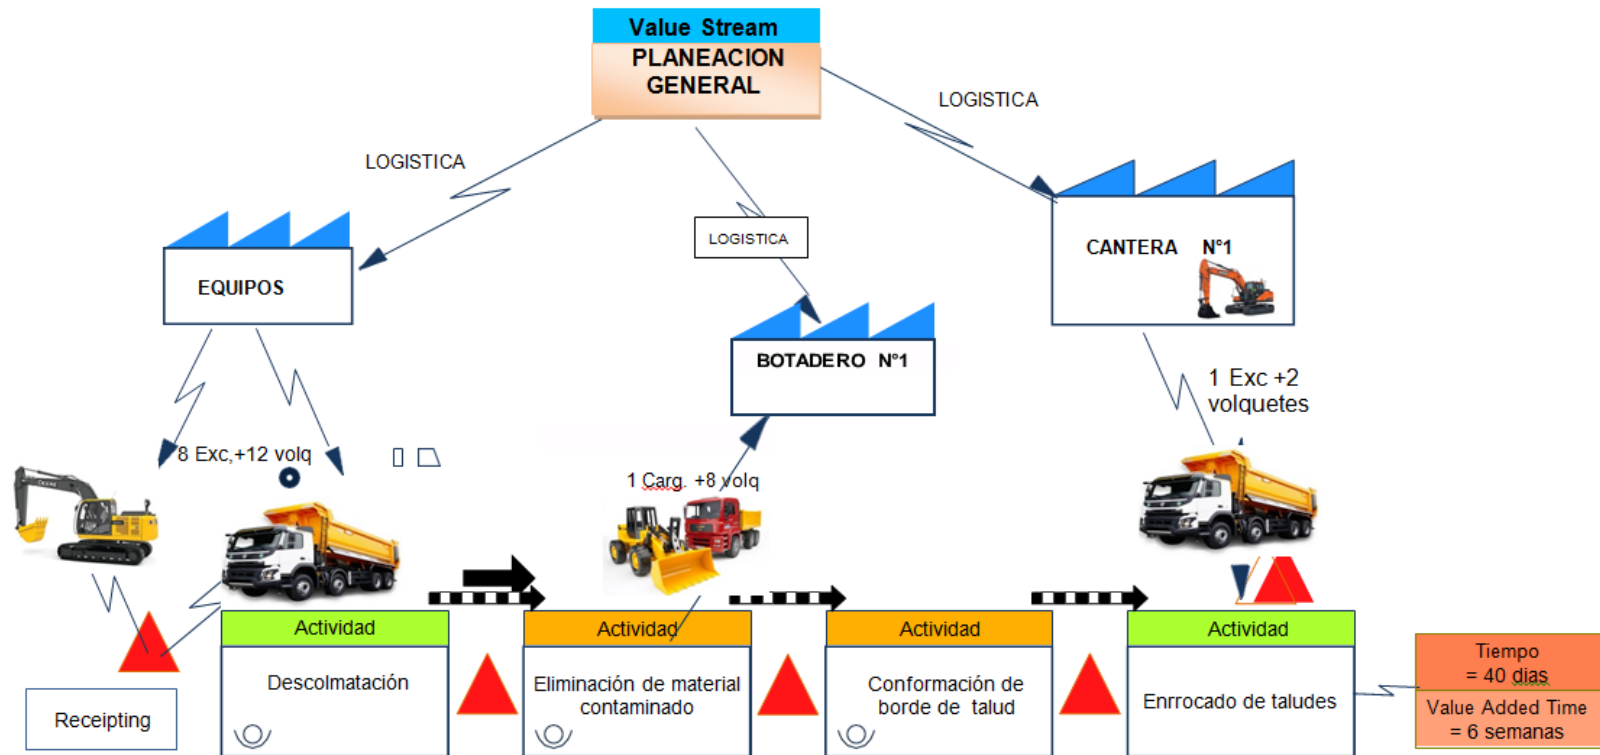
Value Stream
PLANEACION GENERAL

LOGISTICA

LOGISTICA

LOGISTICA

EQUIPOS

CANTERA N°1

BOTADERO N°1

8 Exc,+12 volq

1 Carg. +8 volq

1 Exc +2 volquetes

Actividad
Descolmatación

Actividad
Eliminación de material contaminado

Actividad
Conformación de borde de talud

Actividad
Enrrocado de taludes

Receipting

Tiempo = 40 dias

Value Added Time = 6 semanas